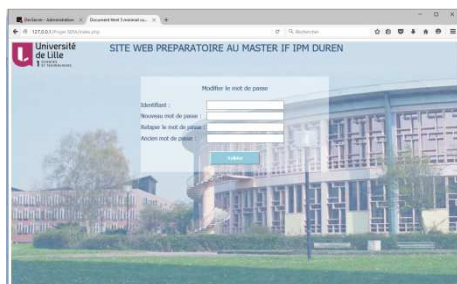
Doctorat - Administration ×
Document html 5 minimal ou... ×
127.0.0.1/Projet SEM/index.php
Rechercher
Université de Lille
SITE WEB PREPARATOIRE AU MASTER IF IPM DUREN
Modifier le mot de passe
Identifiant :
Nouveau mot de passe :
Retaper le mot de passe :
Ancien mot de passe :
Valider